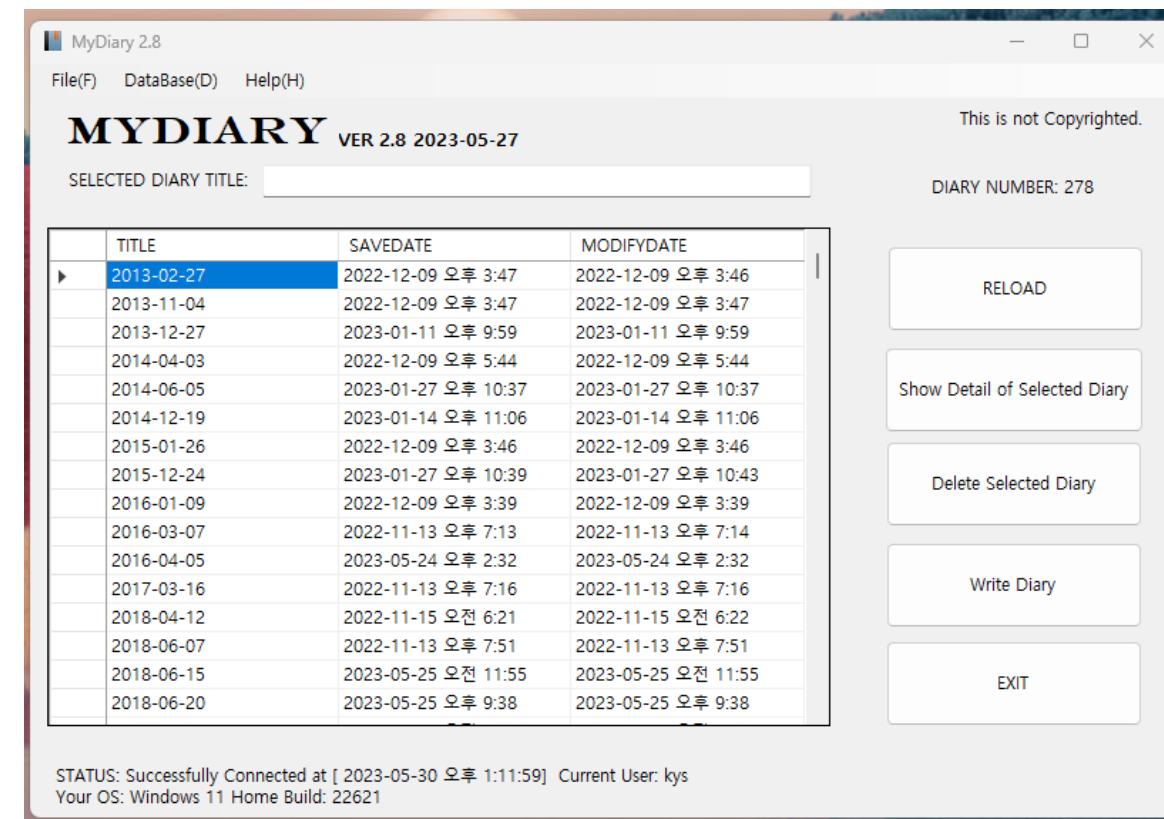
MyDiary 2.8

File(F) DataBase(D) Help(H)

MYDIARY VER 2.8 2023-05-27

This is not Copyrighted.

SELECTED DIARY TITLE:

DIARY NUMBER: 278

| | TITLE | SAVEDATE | MODIFYDATE |
|---|---|---|---|
| ▸ | 2013-02-27 | 2022-12-09 오후 3:47 | 2022-12-09 오후 3:46 |
| | 2013-11-04 | 2022-12-09 오후 3:47 | 2022-12-09 오후 3:47 |
| | 2013-12-27 | 2023-01-11 오후 9:59 | 2023-01-11 오후 9:59 |
| | 2014-04-03 | 2022-12-09 오후 5:44 | 2022-12-09 오후 5:44 |
| | 2014-06-05 | 2023-01-27 오후 10:37 | 2023-01-27 오후 10:37 |
| | 2014-12-19 | 2023-01-14 오후 11:06 | 2023-01-14 오후 11:06 |
| | 2015-01-26 | 2022-12-09 오후 3:46 | 2022-12-09 오후 3:46 |
| | 2015-12-24 | 2023-01-27 오후 10:39 | 2023-01-27 오후 10:43 |
| | 2016-01-09 | 2022-12-09 오후 3:39 | 2022-12-09 오후 3:39 |
| | 2016-03-07 | 2022-11-13 오후 7:13 | 2022-11-13 오후 7:14 |
| | 2016-04-05 | 2023-05-24 오후 2:32 | 2023-05-24 오후 2:32 |
| | 2017-03-16 | 2022-11-13 오후 7:16 | 2022-11-13 오후 7:16 |
| | 2018-04-12 | 2022-11-15 오전 6:21 | 2022-11-15 오전 6:22 |
| | 2018-06-07 | 2022-11-13 오후 7:51 | 2022-11-13 오후 7:51 |
| | 2018-06-15 | 2023-05-25 오전 11:55 | 2023-05-25 오전 11:55 |
| | 2018-06-20 | 2023-05-25 오후 9:38 | 2023-05-25 오후 9:38 |

RELOAD

Show Detail of Selected Diary

Delete Selected Diary

Write Diary

EXIT

STATUS: Successfully Connected at [ 2023-05-30 오후 1:11:59] Current User: kys
Your OS: Windows 11 Home Build: 22621